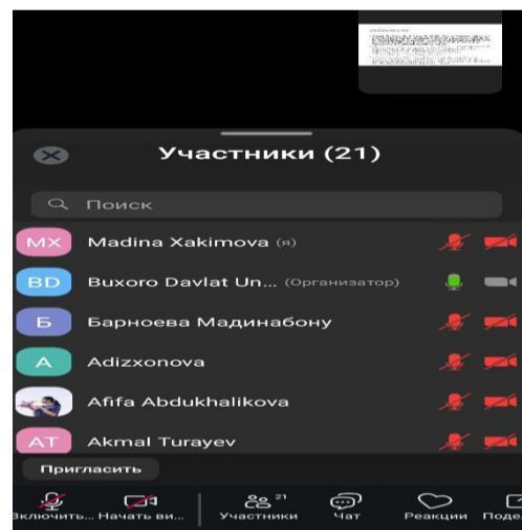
Участники (21)

Поиск

MX Madina Xakimova (я)

BD Buxoro Davlat Un... (Организатор)

Б Барноева Мадинабону

A Adizxonova

Afifa Abdukhalikova

AT Akmal Turayev

Пригласить

Включить... Начать ви... Участники 21 Чат Реакции Поде